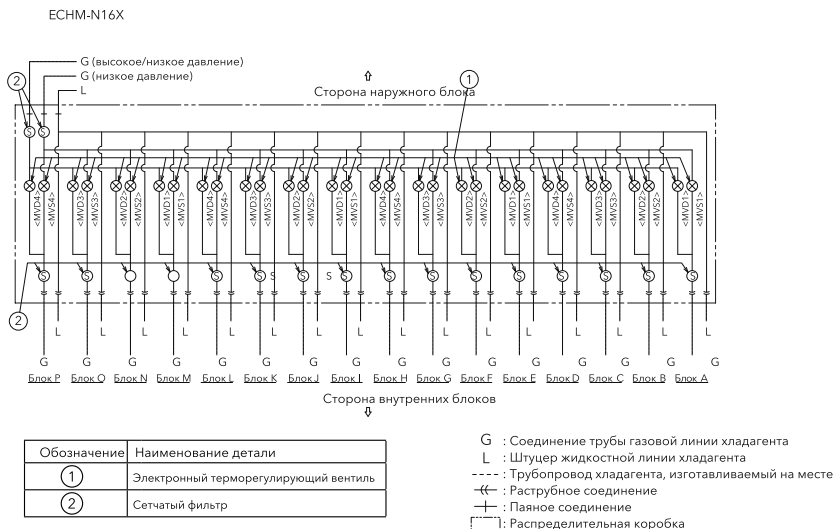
ECHM-N16X

G (высокое/низкое давление)
G (низкое давление)
L

Сторона наружного блока

①
②

<MVD4> <MVS4> <MVD3> <MVS3> <MVD2> <MVS2> <MVD1> <MVS1> <MVD4> <MVS4> <MVD3> <MVS3> <MVD2> <MVS2> <MVD1> <MVS1> <MVD4> <MVS4> <MVD3> <MVS3> <MVD2> <MVS2> <MVD1> <MVS1> <MVD4> <MVS4> <MVD3> <MVS3> <MVD2> <MVS2> <MVD1> <MVS1>

S S S S S S S S S S S S S S S S

②

L L L L L L L L L L L L L L L L

G G G G G G G G G G G G G G G G

Блок P Блок O Блок N Блок M Блок L Блок K Блок J Блок I Блок H Блок G Блок F Блок E Блок D Блок C Блок B Блок A

Сторона внутренних блоков

| Обозначение | Наименование детали |
|---|---|
| ① | Электронный терморегулирующий вентиль |
| ② | Сетчатый фильтр |

G : Соединение трубы газовой линии хладагента
L : Штуцер жидкостной линии хладагента
- - - - : Трубопровод хладагента, изготавливаемый на месте
: Раструбное соединение
: Паяное соединение
: Распределительная коробка